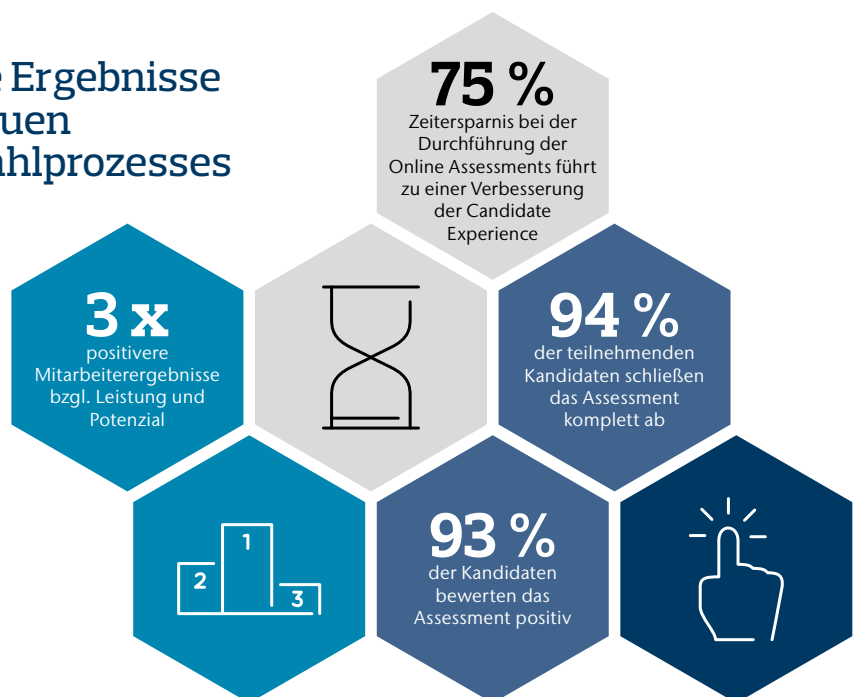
e Ergebnisse
uen
hlprozesses

75 %
Zeitersparnis bei der Durchführung der Online Assessments führt zu einer Verbesserung der Candidate Experience

3 x
positivere Mitarbeiterergebnisse bzgl. Leistung und Potenzial

94 %
der teilnehmenden Kandidaten schließen das Assessment komplett ab

1
2
3

93 %
der Kandidaten bewerten das Assessment positiv